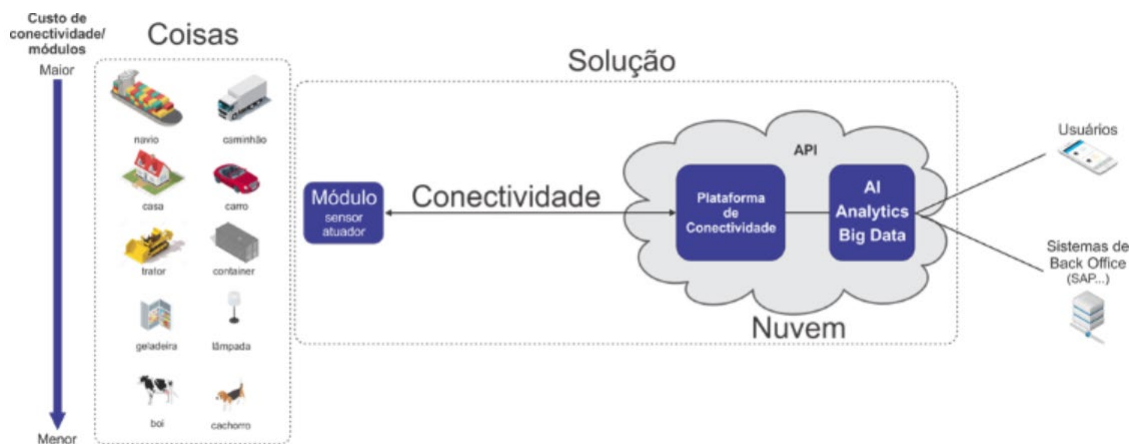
Custo de conectividade/ módulos

Maior

Menor

Coisas

navio

caminhão

casa

carro

trator

container

geladeira

lâmpada

boi

cachorro

Solução

Módulo
sensor
atuador

Conectividade

API

Plataforma de Conectividade

AI
Analytics
Big Data

Nuvem

Usuários

Sistemas de Back Office (SAP...)